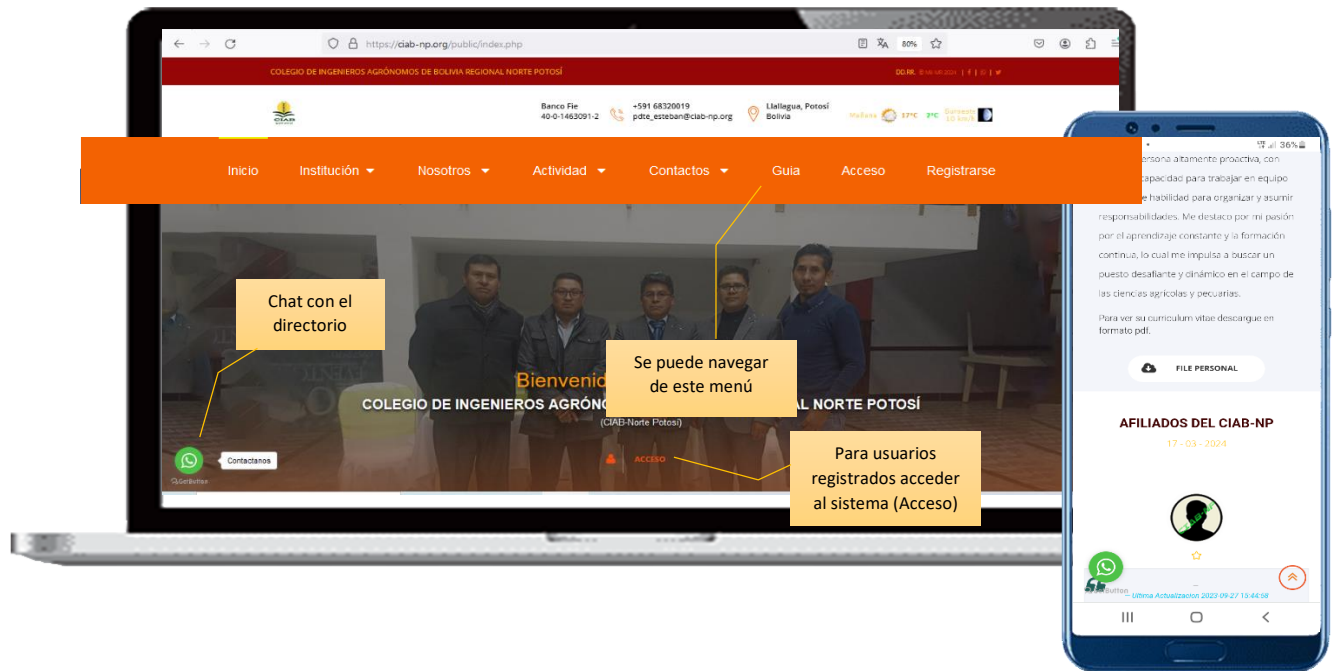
https://ciab-np.org/public/index.php

80%

COLEGIO DE INGENIEROS AGRÓNOMOS DE BOLIVIA REGIONAL NORTE POTOSÍ

CIAB

Banco Fie
40-0-1463091-2

+591 68320019
pdte_esteban@ciab-np.org

Llallagua, Potosí
Bolivia

Mañana 17°C 2°C

Inicio Institución Nosotros Actividad Contactos Guia Acceso Registrarse

Chat con el directorio

Se puede navegar de este menú

Bienvenid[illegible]

COLEGIO DE INGENIEROS AGRÓNO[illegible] NORTE POTOSÍ

(CIAB-Norte Potosí)

Contactanos

ACCESO

Para usuarios registrados acceder al sistema (Acceso)

36%

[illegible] persona altamente proactiva, con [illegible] capacidad para trabajar en equipo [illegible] habilidad para organizar y asumir responsabilidades. Me destaco por mi pasión por el aprendizaje constante y la formación continua, lo cual me impulsa a buscar un puesto desafiante y dinámico en el campo de las ciencias agrícolas y pecuarias.

Para ver su curriculum vitae descargue en formato pdf.

FILE PERSONAL

AFILIADOS DEL CIAB-NP

17 - 03 - 2024

Ultima Actualizacion 2023 09 27 15:44:58